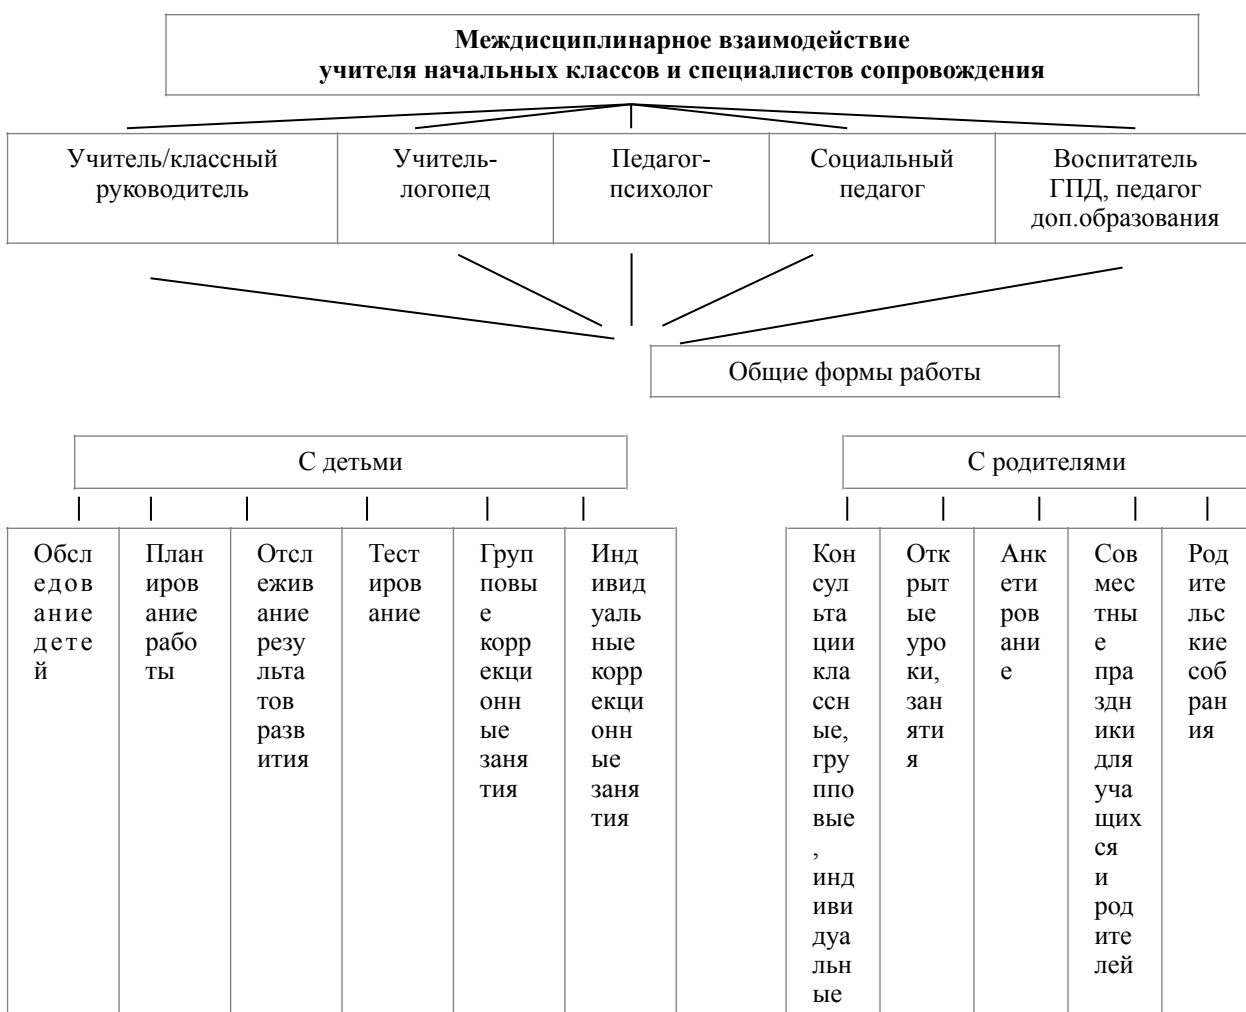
Междисциплинарное взаимодействие учителя начальных классов и специалистов сопровождения

| Учитель/классный руководитель | Учитель-логопед | Педагог-психолог | Социальный педагог | Воспитатель ГПД, педагог доп.образования |
|---|---|---|---|---|

Общие формы работы

С детьми

| Обследование детей | Планирование работы | Отслеживание результатов развития | Тестирование | Групповые коррекционные занятия | Индивидуальные коррекционные занятия |
|---|---|---|---|---|---|

С родителями

| Консультации классные, групповые, индивидуальные | Открытые уроки, занятия | Анкетирование | Совместные праздники для учащихся и родителей | Родительские собрания |
|---|---|---|---|---|